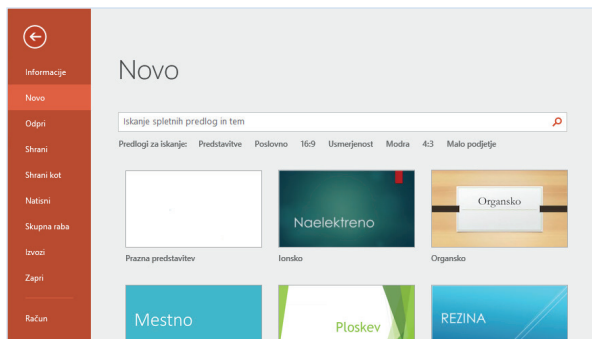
Informacije
Novo
Odpri
Shrani
Shrani kot
Natisni
Skupna raba
Izvozi
Zapri
Račun

Novo

Iskanje spletnih predlog in tem

Predlogi za iskanje: Predstavitve Poslovno 16:9 Usmerjenost Modra 4:3 Malo podjetje

Prazna predstavitev

Naelektreno
Ionsko

Organsko
Organsko

Mestno

Ploskev

REZINA